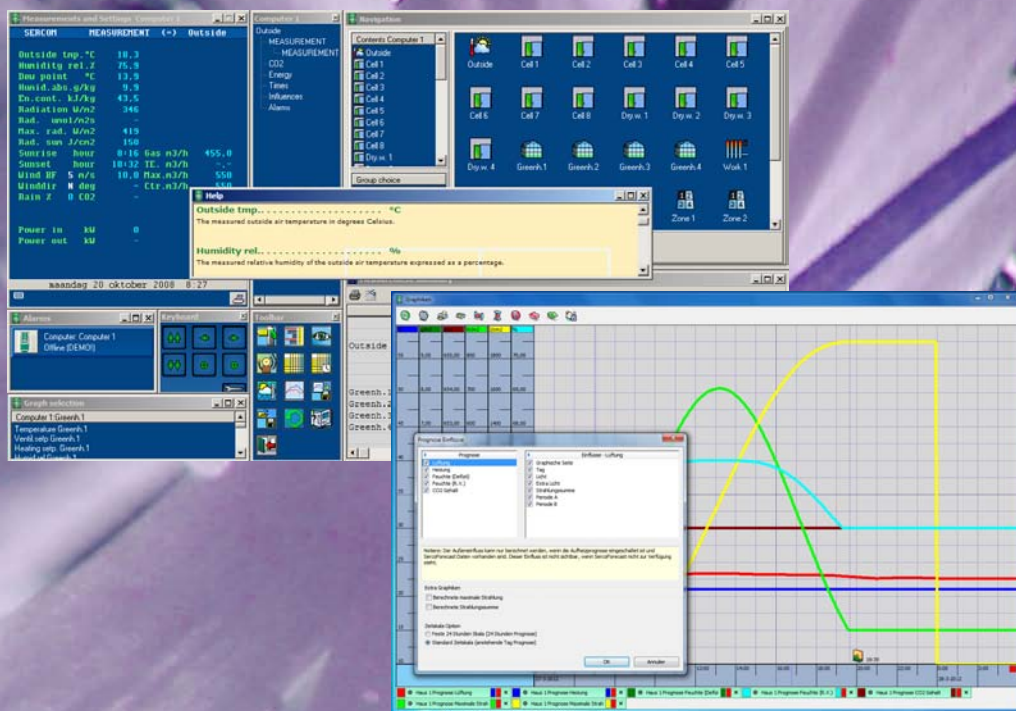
Measurements and Settings Computer 1

SERCOM MEASUREMENT (-) Outside

Outside tmp.°C 10.3
Humidity rel.% 75.9
Dew point °C 13.9
Humid.abs.g/kg 9.9
En.cont. kJ/kg 43.5
Radiation W/m2 346
Rad. umol/m2s -
Max. rad. W/m2 419
Rad. sun J/cm2 150
Sunrise hour 8:16 Gas m3/h 455.0
Sunset hour 18:32 TE. m3/h -.-
Wind BF 5 m/s 10.0 Max.m3/h 550
Winddir N deg - Ctr.m3/h 550
Rain Z 0 CO2 -

Power in kW 0
Power out kW -

maandag 20 oktober 2008 8:27

Computer 1
Outside
MEASUREMENT
MEASUREMENT
CO2
Energy
Times
Influences
Alarms

Navigation
Contents Computer 1
Outside
Cell 1
Cell 2
Cell 3
Cell 4
Cell 5
Cell 6
Cell 7
Cell 8
Dry.w. 1
Group choice

Outside
Cell 1
Cell 2
Cell 3
Cell 4
Cell 5
Cell 6
Cell 7
Cell 8
Dry.w. 1
Dry.w. 2
Dry.w. 3
Dry.w. 4
Greenh.1
Greenh.2
Greenh.3
Greenh.4
Work 1
Zone 1
Zone 2

Help
Outside tmp. . . . . . . . . . . . . . . . . . . . . . . °C
The measured outside air temperature in degrees Celsius.

Humidity rel. . . . . . . . . . . . . . . . . . . . . %
The measured relative humidity of the outside air temperature expressed as a percentage.

Alarms
Computer: Computer 1
Offline (DEMO!)

Keyboard

Toolbar

Graph selection
Computer 1:Greenh.1
Temperature Greenh.1
Ventil.setp Greenh.1
Heating setp. Greenh.1
Humid.of Greenh.1

Outside
Greenh.1
Greenh.2
Greenh.3
Greenh.4

Graphiken

Prognose Einflüsse
Prognose
Lüftung
Heizung
Feuchte (Defizit)
Feuchte (R. F.)
CO2 Gehalt
Einflüsse - Lüftung
Graphische Seite
Tag
Licht
Extra Licht
Strahlungssumme
Periode A
Periode B

Notiere: Der Außeneinfluss kann nur berechnet werden, wenn die Außenprognose eingeschaltet ist und SercoForecast Daten vorhanden sind. Dieser Einfluss ist nicht sichtbar, wenn SercoForecast nicht zur Verfügung steht.

Extra Graphiken
Berechnete maximale Strahlung
Berechnete Strahlungssumme

Zeitskala Option
Feste 24 Stunden Skala (24 Stunden Prognose)
Standard Zeitskala (erstehende Tag Prognose)

Ok
Annuler

Haus 1 Prognose Lüftung
Haus 1 Prognose Heizung
Haus 1 Prognose Feuchte (Defizi
Haus 1 Prognose Feuchte (R. F.)
Haus 1 Prognose CO2 Gehalt
Haus 1 Prognose Maximale Strah
Haus 1 Prognose Maximale Strah